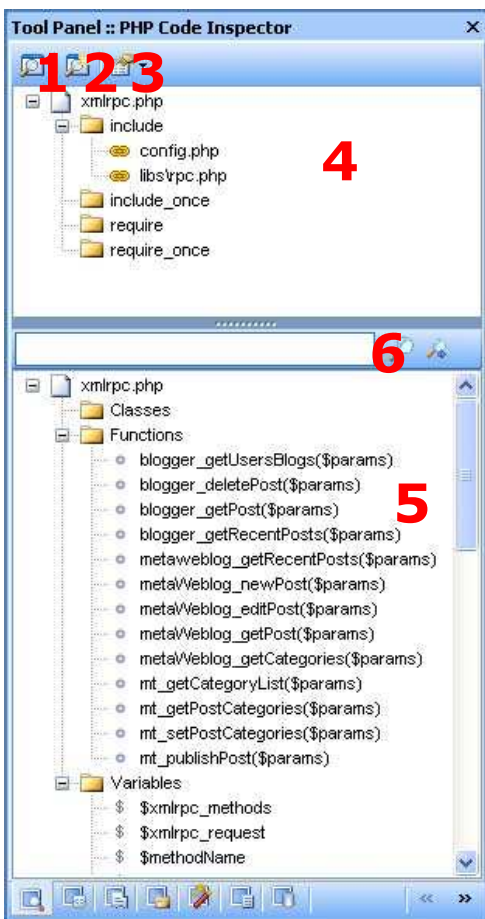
Tool Panel :: PHP Code Inspector ×

1 2 3

xmlrpc.php
include
config.php
libs\rpc.php
include_once
require
require_once

4

6

xmlrpc.php
Classes
Functions
blogger_getUsersBlogs($params)
blogger_deletePost($params)
blogger_getPost($params)
blogger_getRecentPosts($params)
metaweblog_getRecentPosts($params)
metaWeblog_newPost($params)
metaWeblog_editPost($params)
metaWeblog_getPost($params)
metaWeblog_getCategories($params)
mt_getCategoryList($params)
mt_getPostCategories($params)
mt_setPostCategories($params)
mt_publishPost($params)
Variables
$ $xmlrpc_methods
$ $xmlrpc_request
$ $methodName

5

« »